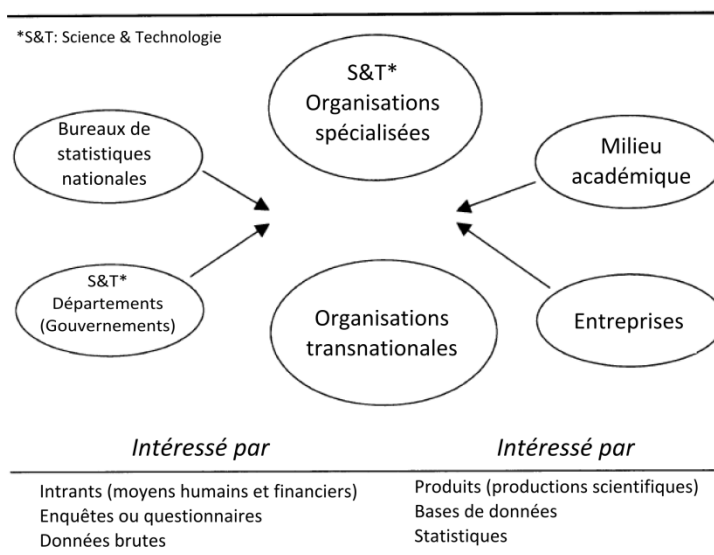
*S&T: Science & Technologie

S&T* Organisations spécialisées

Bureaux de statistiques nationales

Milieu académique

S&T* Départements (Gouvernements)

Organisations transnationales

Entreprises

Intéressé par

Intéressé par

Intrants (moyens humains et financiers)
Enquêtes ou questionnaires
Données brutes

Produits (productions scientifiques)
Bases de données
Statistiques